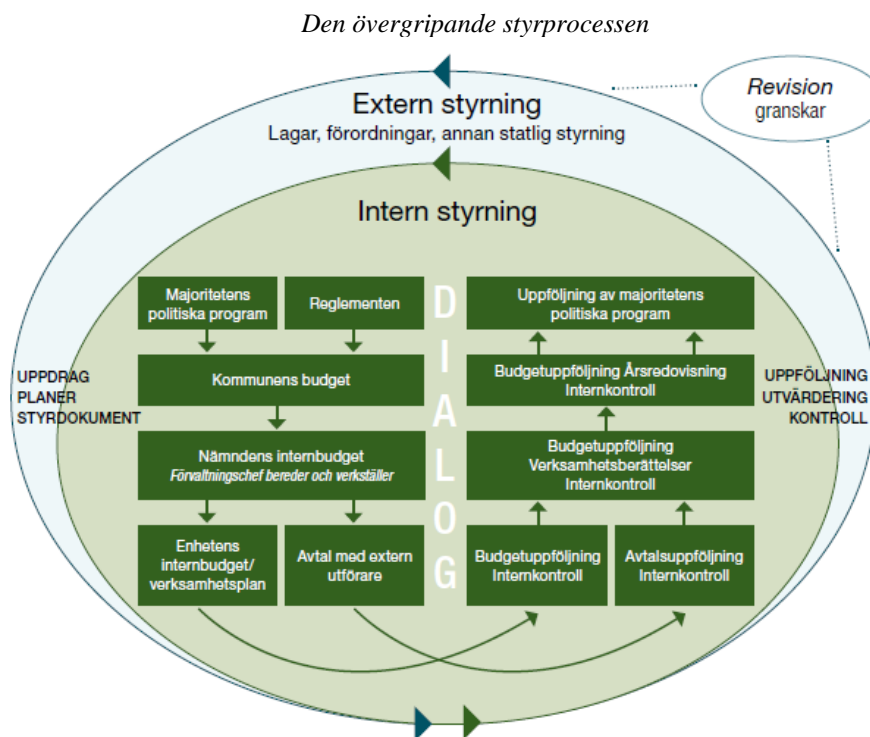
Den övergripande styrprocessen

Revision
granskar

Extern styrning
Lagar, förordningar, annan statlig styrning

Intern styrning

UPPDRAG
PLANER
STYRDOKUMENT

Majoritetens politiska program

Reglementen

Kommunens budget

Nämndens internbudget
Förvaltningschef bereder och verkställer

Enhetens internbudget/ verksamhetsplan

Avtal med extern utförare

DIALOG

Uppföljning av majoritetens politiska program

Budgetuppföljning Årsredovisning Internkontroll

Budgetuppföljning Verksamhetsberättelser Internkontroll

Budgetuppföljning Internkontroll

Avtalsuppföljning Internkontroll

UPPFÖLJNING
UTVÄRDERING
KONTROLL